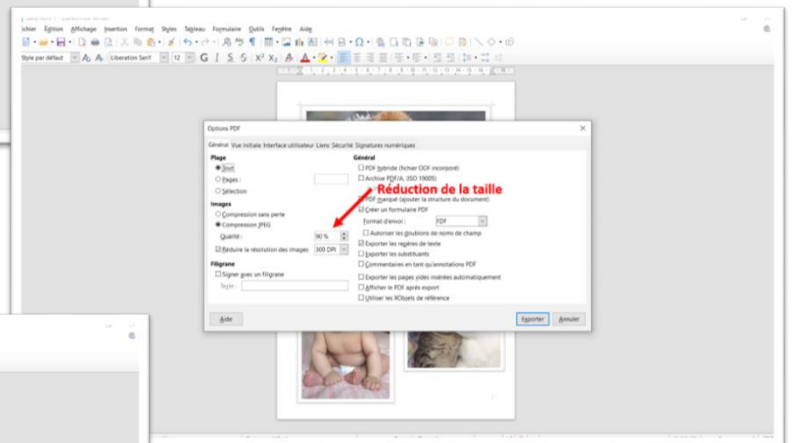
Fichier Édition Affichage Insertion Format Styles Tableau Formulaire Outils Fenêtre Aide

Style par défaut
Liberation Serif
12

Options PDF

Général Vue initiale Interface utilisateur Liens Sécurité Signatures numériques

Plage
Tout
Pages :
Sélection

Images
Compression sans perte
Compression JPEG
Qualité : 90 %
Réduire la résolution des images 300 DPI

Filigrane
Signer avec un filigrane
Texte :

Général
PDF hybride (fichier ODF incorporé)
Archive PDF/A, (ISO 19005)
PDF marqué (ajouter la structure du document)
Créer un formulaire PDF
Format d'envoi : FDF
Autoriser les doublons de nom de champ
Exporter les repères de texte
Exporter les substituants
Commentaires en tant qu'annotations PDF
Exporter les pages vides insérées automatiquement
Afficher le PDF après export
Utiliser les XObjets de référence

Réduction de la taille

Aide
Exporter
Annuler